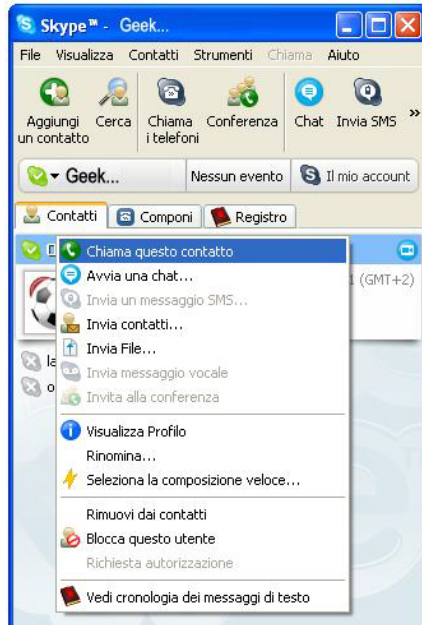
Skype™ - Geek...

File Visualizza Contatti Strumenti Chiama Aiuto

Aggiungi un contatto | Cerca | Chiama i telefoni | Conferenza | Chat | Invia SMS | »

Geek... | Nessun evento | Il mio account

Contatti | Componi | Registro

D

1 (GMT+2)

la

o

Chiama questo contatto
Avvia una chat...
Invia un messaggio SMS...
Invia contatti...
Invia File...
Invia messaggio vocale
Invita alla conferenza

Visualizza Profilo
Rinomina...
Seleziona la composizione veloce...

Rimuovi dai contatti
Blocca questo utente
Richiesta autorizzazione

Vedi cronologia dei messaggi di testo